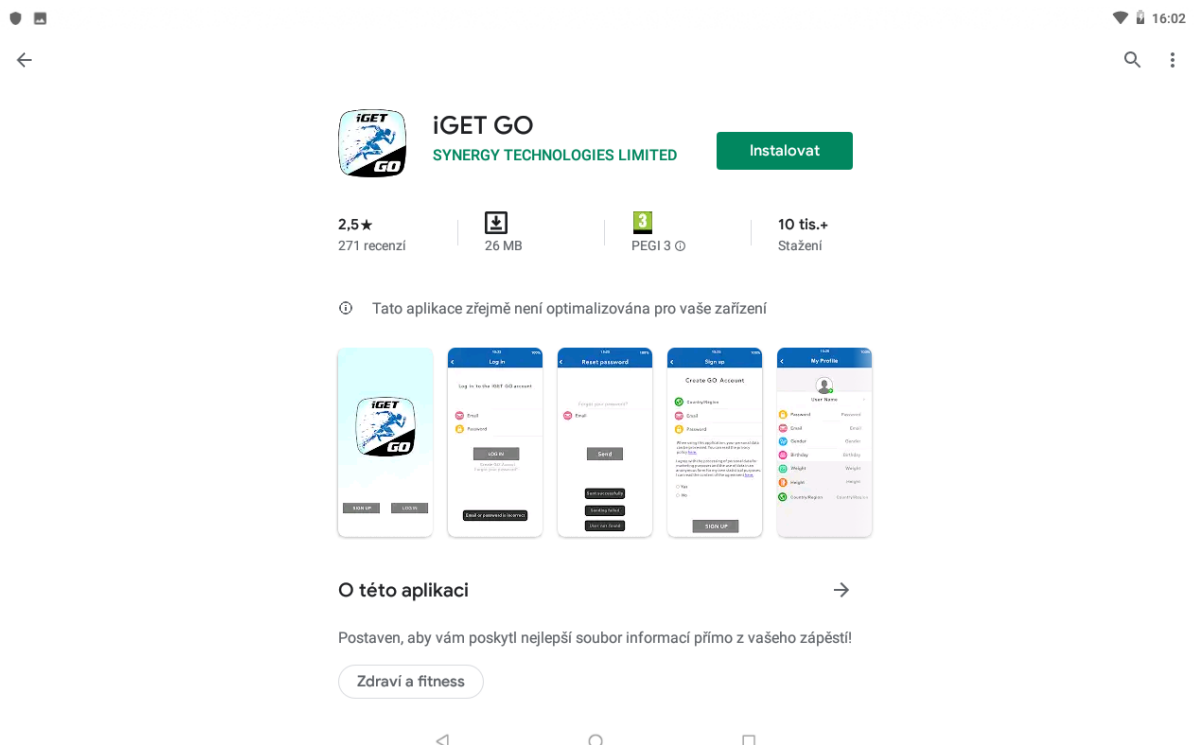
16:02

iGET GO
SYNERGY TECHNOLOGIES LIMITED
Instalovat

2,5★
271 recenzí

26 MB

3
PEGI 3

10 tis.+
Stažení

Tato aplikace zřejmě není optimalizována pro vaše zařízení

iGET GO
SIGN UP
LOG IN

Log in
Log in to the iGET GO account
Email
Password
LOG IN
Email or password is incorrect

Reset password
Email
Send

Sign up
Create GO Account
Country/Region
Email
Password
SIGN UP

My Profile
User Name
Password
Email
Gender
Birthday
Weight
Height
Country/Region

O této aplikaci

Postaven, aby vám poskytl nejlepší soubor informací přímo z vašeho zápěstí!

Zdraví a fitness